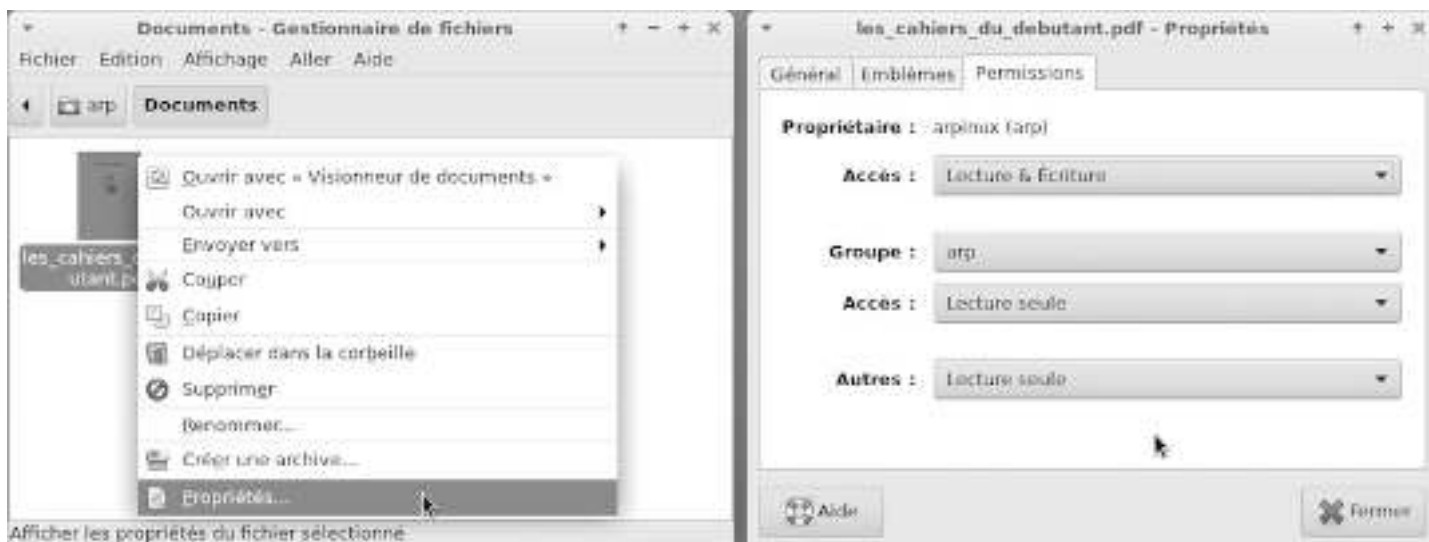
Documents - Gestionnaire de fichiers

Fichier Edition Affichage Aller Aide

arp Documents

les_cahiers_d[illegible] utant.p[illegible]

Ouvrir avec « Visionneur de documents »
Ouvrir avec
Envoyer vers
Couper
Copier
Déplacer dans la corbeille
Supprimer
Renommer...
Créer une archive...
Propriétés...

Afficher les propriétés du fichier sélectionné

les_cahiers_du_debutant.pdf - Propriétés

Général Emblèmes Permissions

Propriétaire : arpinux (arp)

Accès : Lecture & Écriture

Groupe : arp

Accès : Lecture seule

Autres : Lecture seule

Aide

Fermer